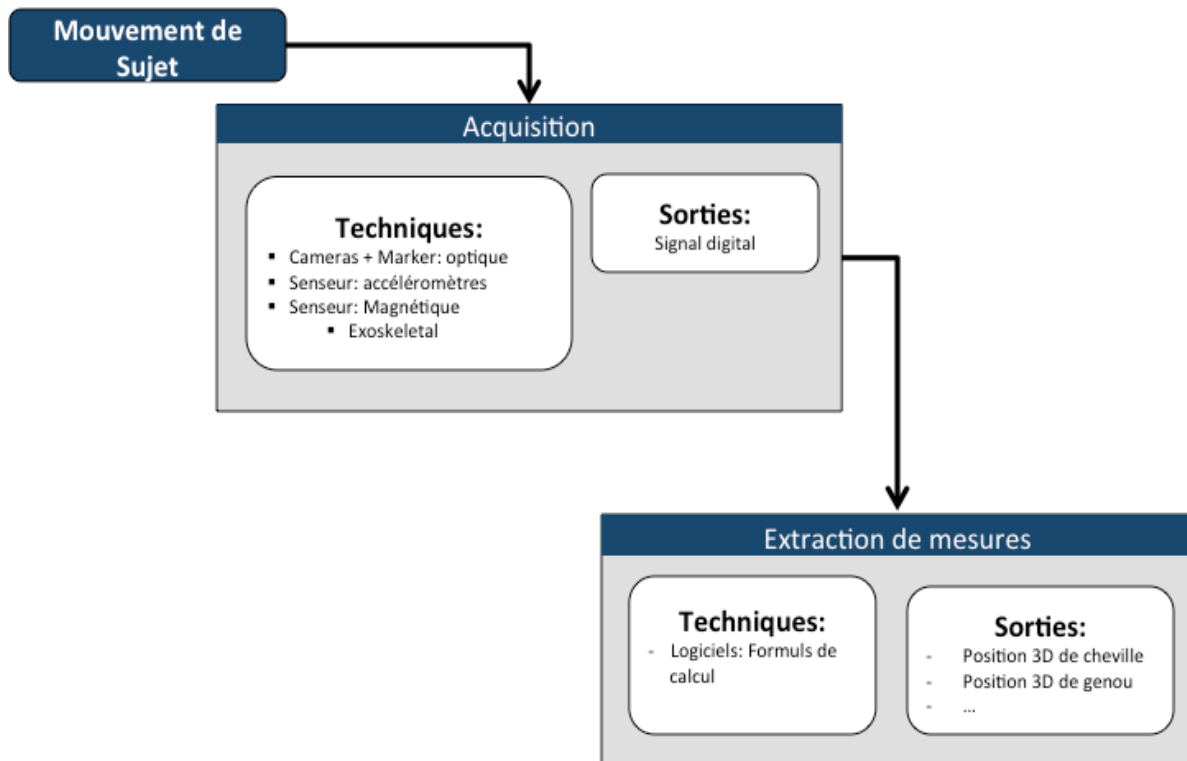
Mouvement de Sujet

Acquisition

Techniques:
- Cameras + Marker: optique
- Senseur: accéléromètres
- Senseur: Magnétique
  - Exoskeletal

Sorties:
Signal digital

Extraction de mesures

Techniques:
- Logiciels: Formuls de calcul

Sorties:
- Position 3D de cheville
- Position 3D de genou
- …